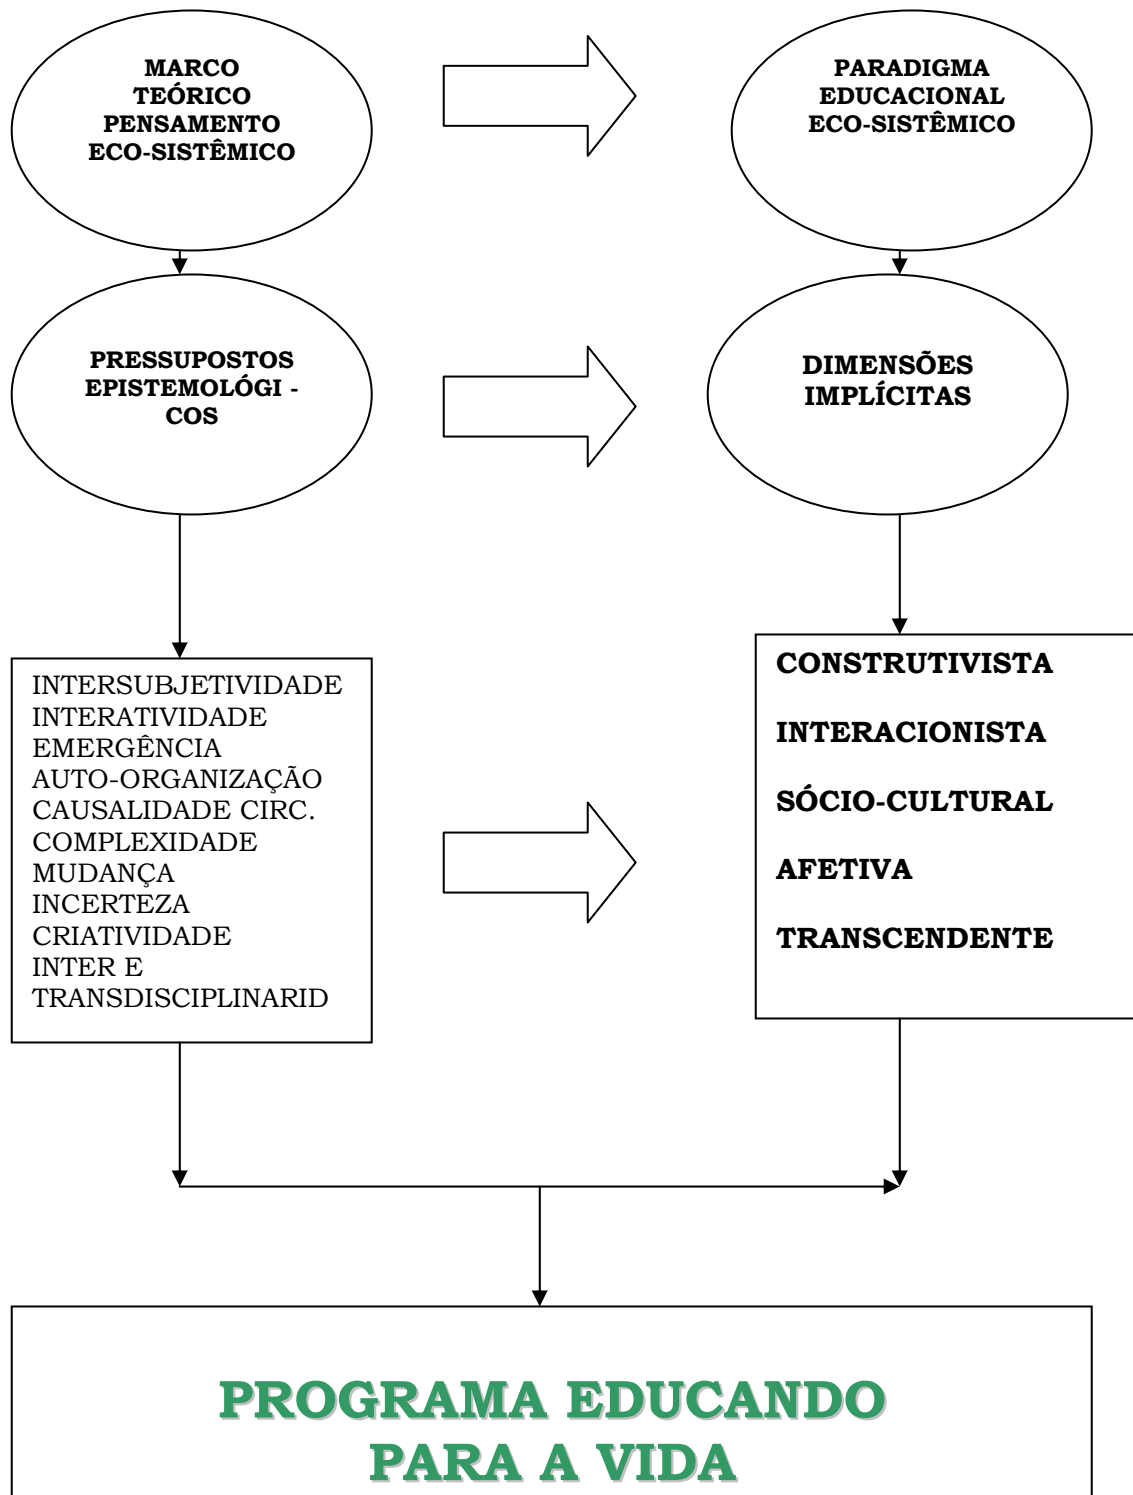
MARCO TEÓRICO PENSAMENTO ECO-SISTÊMICO

PARADIGMA EDUCACIONAL ECO-SISTÊMICO

PRESSUPOSTOS EPISTEMOLÓGI - COS

DIMENSÕES IMPLÍCITAS

INTERSUBJETIVIDADE
INTERATIVIDADE
EMERGÊNCIA
AUTO-ORGANIZAÇÃO
CAUSALIDADE CIRC.
COMPLEXIDADE
MUDANÇA
INCERTEZA
CRIATIVIDADE
INTER E TRANSDISCIPLINARID

CONSTRUTIVISTA

INTERACIONISTA

SÓCIO-CULTURAL

AFETIVA

TRANSCENDENTE

PROGRAMA EDUCANDO PARA A VIDA